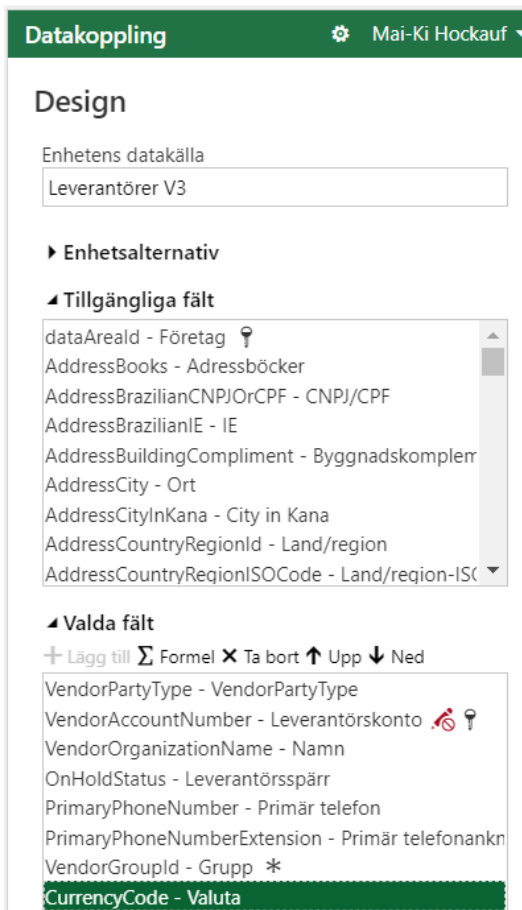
Datakoppling ⚙ Mai-Ki Hockauf

Design

Enhetens datakälla
Leverantörer V3

▸ Enhetsalternativ

◢ Tillgängliga fält
dataAreaId - Företag
AddressBooks - Adressböcker
AddressBrazilianCNPJOrCPF - CNPJ/CPF
AddressBrazilianIE - IE
AddressBuildingCompliment - Byggnadskomplem
AddressCity - Ort
AddressCityInKana - City in Kana
AddressCountryRegionId - Land/region
AddressCountryRegionISOCode - Land/region-ISC

◢ Valda fält
+ Lägg till Σ Formel ✕ Ta bort ↑ Upp ↓ Ned
VendorPartyType - VendorPartyType
VendorAccountNumber - Leverantörskonto
VendorOrganizationName - Namn
OnHoldStatus - Leverantörsspärr
PrimaryPhoneNumber - Primär telefon
PrimaryPhoneNumberExtension - Primär telefonankn
VendorGroupId - Grupp *
CurrencyCode - Valuta